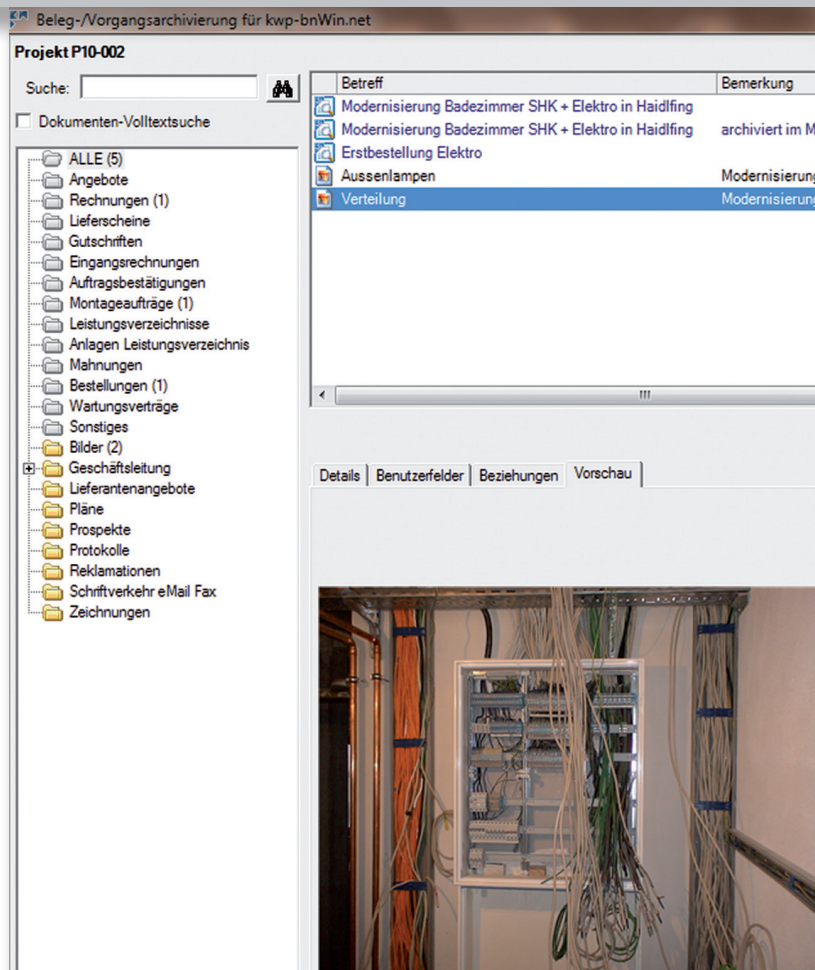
Beleg-/Vorgangsarchivierung für kwp-bnWin.net

Projekt P10-002

Suche:

Dokumenten-Volltextsuche

ALLE (5)
Angebote
Rechnungen (1)
Lieferscheine
Gutschriften
Eingangsrechnungen
Auftragsbestätigungen
Montageaufträge (1)
Leistungsverzeichnisse
Anlagen Leistungsverzeichnis
Mahnungen
Bestellungen (1)
Wartungsverträge
Sonstiges
Bilder (2)
Geschäftsleitung
Lieferantenangebote
Pläne
Prospekte
Protokolle
Reklamationen
Schriftverkehr eMail Fax
Zeichnungen

| Betreff | Bemerkung |
|---|---|
| Modernisierung Badezimmer SHK + Elektro in Haidlfing | |
| Modernisierung Badezimmer SHK + Elektro in Haidlfing | archiviert im M |
| Erstbestellung Elektro | |
| Aussenlampen | Modernisierung |
| Verteilung | Modernisierung |

Details | Benutzerfelder | Beziehungen | Vorschau